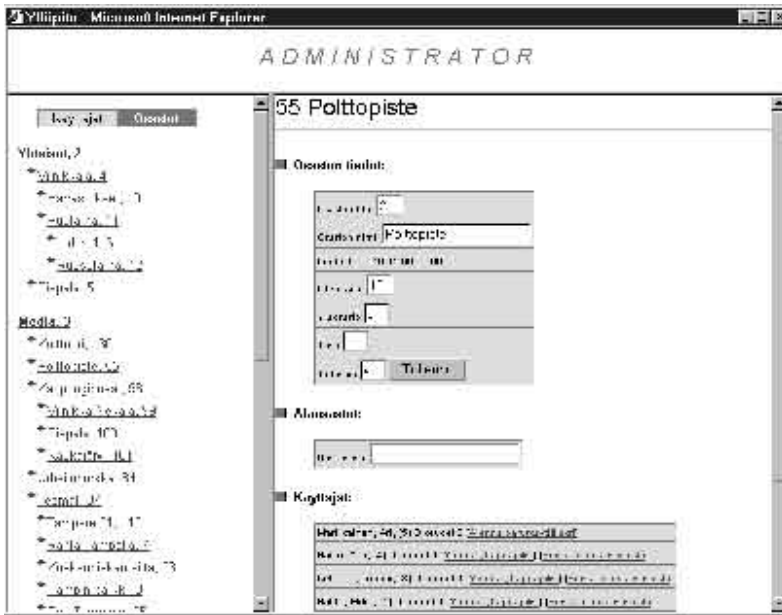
Ylläpito - Microsoft Internet Explorer

ADMINISTRATOR

Käyttäjät Osastot

Yhteiset, 2
*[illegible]
*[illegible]
*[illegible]
*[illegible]
*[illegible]
*Tiepalo, 5

Media, 3
*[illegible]
*Polttopiste, 55
*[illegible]
*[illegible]
*Tiepalo, 100
*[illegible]
*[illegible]
*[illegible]
*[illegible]
*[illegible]
*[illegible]
*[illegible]
*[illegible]

55 Polttopiste

Osaston tiedot:

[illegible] 5
Osaston nimi Polttopiste
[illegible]
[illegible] 17
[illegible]
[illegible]
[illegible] Tallenna

Alaosastot:

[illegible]

Käyttäjät:

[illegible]
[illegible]
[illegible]
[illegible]